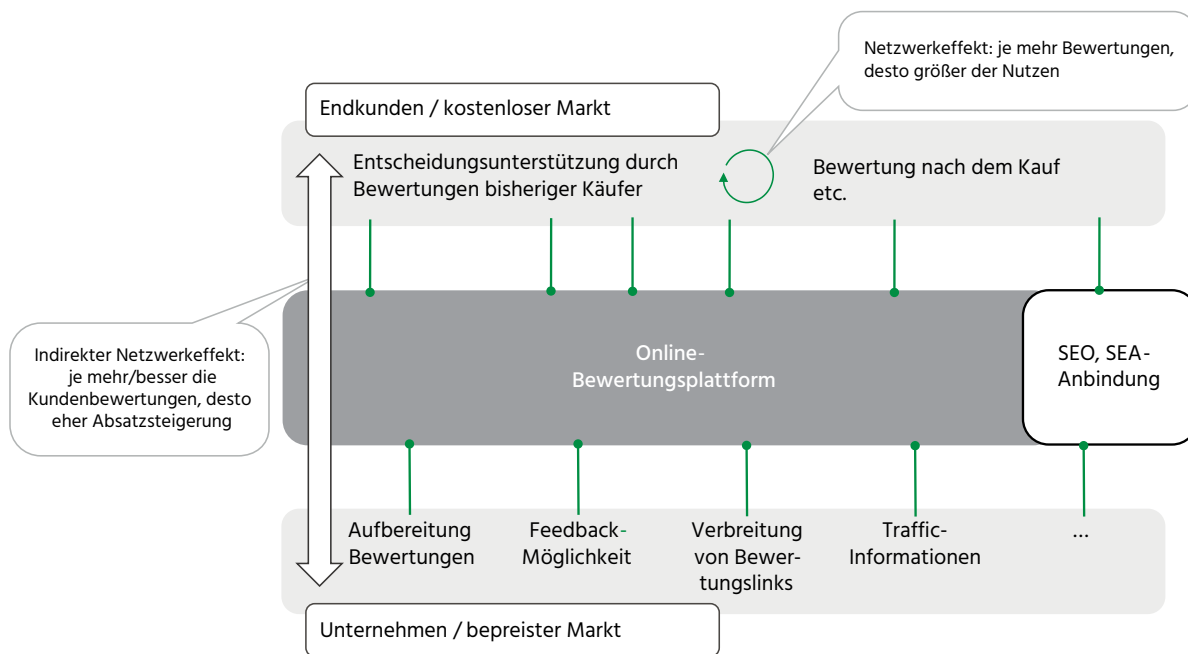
Netzwerkeffekt: je mehr Bewertungen, desto größer der Nutzen

Endkunden / kostenloser Markt

Entscheidungsunterstützung durch Bewertungen bisheriger Käufer

Bewertung nach dem Kauf etc.

Indirekter Netzwerkeffekt: je mehr/besser die Kundenbewertungen, desto eher Absatzsteigerung

Online-Bewertungsplattform

SEO, SEA-Anbindung

Aufbereitung Bewertungen

Feedback-Möglichkeit

Verbreitung von Bewertungslinks

Traffic-Informationen

...

Unternehmen / bepreister Markt